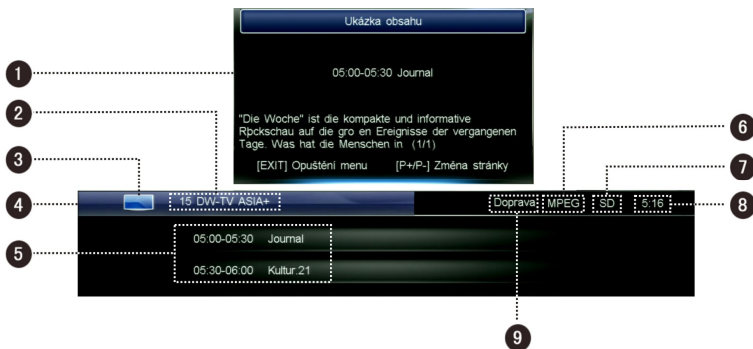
Ukázka obsahu

05:00-05:30 Journal

"Die Woche" ist die kompakte und informative Rpckschau auf die gro en Ereignisse der vergangenen Tage. Was hat die Menschen in (1/1)

[EXIT] Opuštění menu [P+/P-] Změna stránky

1

2

3

4

15 DW-TV ASIA+

Doprava

MPEG

SD

5:16

6

7

8

5

05:00-05:30 Journal

05:30-06:00 Kultur.21

9